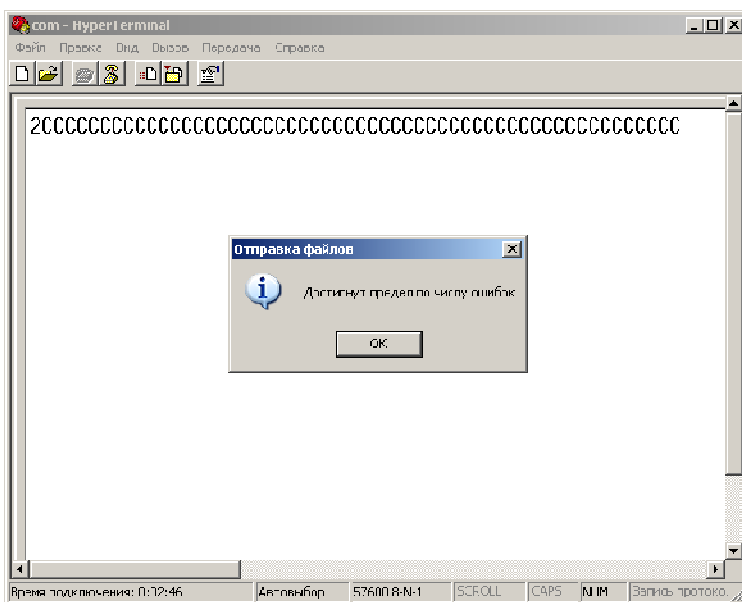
com - HyperTerminal

Файл Правка Вид Вызов Передача Справка

2CCCCCCCCCCCCCCCCCCCCCCCCCCCCCCCCCCCCCCCCCCCCCCCCCCCCCCC

Отправка файлов

Достигнут предел по числу ошибок

OK

Время подключения: 0:02:46 Автовыбор 57600 8-N-1 SCROLL CAPS NUM Запись протоко...